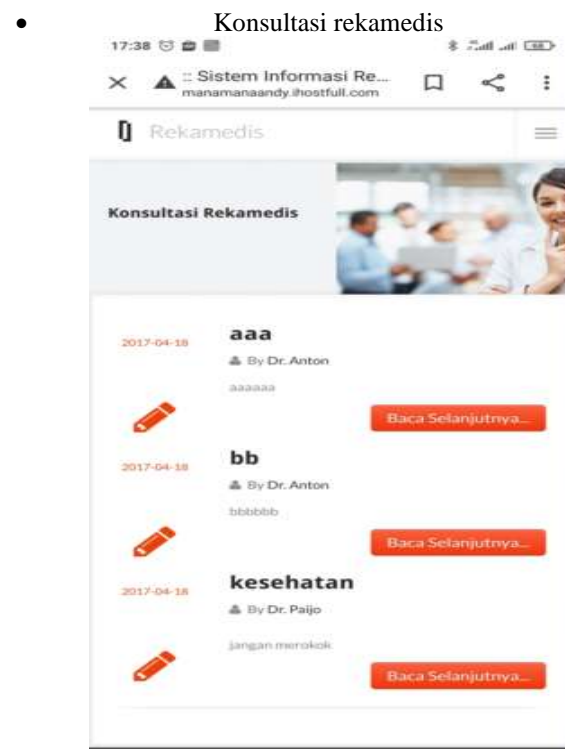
• Konsultasi rekamedis

17:38

:: Sistem Informasi Re...
manamanaandy.ihostfull.com

Rekamedis

Konsultasi Rekamedis

2017-04-18
aaa
By Dr. Anton
aaaaaa
Baca Selanjutnya...

2017-04-18
bb
By Dr. Anton
bbbbbb
Baca Selanjutnya...

2017-04-18
kesehatan
By Dr. Paijo
jangan merokok
Baca Selanjutnya...